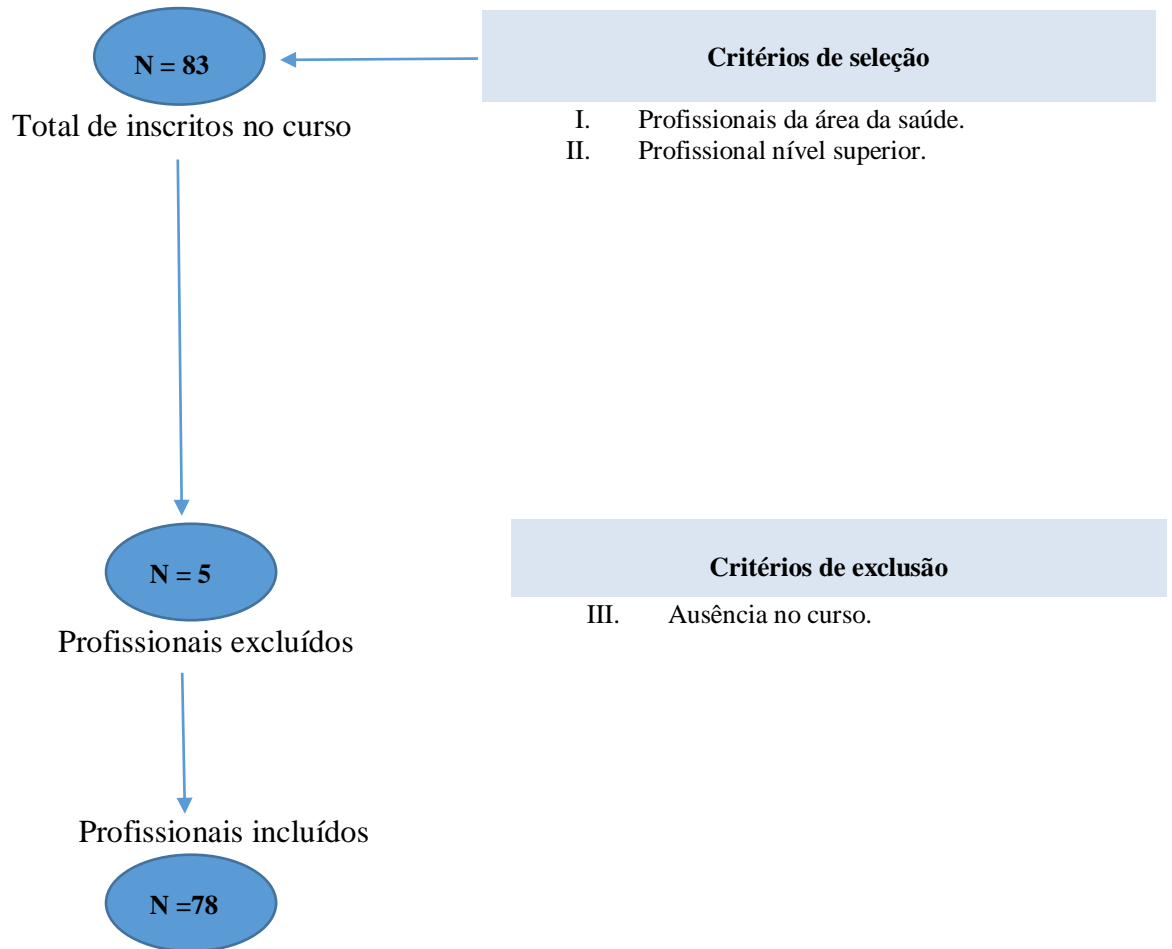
N = 83

Total de inscritos no curso

Critérios de seleção

I. Profissionais da área da saúde.
II. Profissional nível superior.

N = 5

Profissionais excluídos

Critérios de exclusão

III. Ausência no curso.

Profissionais incluídos

N =78